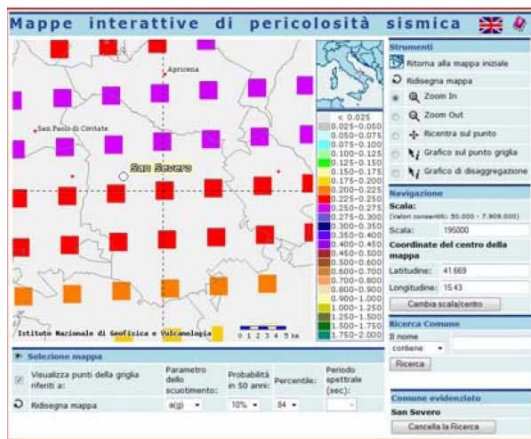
Mappe interattive di pericolosità sismica

Apricena
San Paolo di Civitate
San Severo
Istituto Nazionale di Geofisica e Vulcanologia
0 1 2 3 4 5 km

< 0.025
0.025-0.050
0.050-0.075
0.075-0.100
0.100-0.125
0.125-0.150
0.150-0.175
0.175-0.200
0.200-0.225
0.225-0.250
0.250-0.275
0.275-0.300
0.300-0.350
0.350-0.400
0.400-0.450
0.450-0.500
0.500-0.600
0.600-0.700
0.700-0.800
0.800-0.900
0.900-1.000
1.000-1.250
1.250-1.500
1.500-1.750
1.750-2.000

Strumenti
Ritorna alla mappa iniziale
Ridisegna mappa
Zoom In
Zoom Out
Ricentra sul punto
Grafico sul punto griglia
Grafico di disaggregazione

Navigazione
Scala:
(Valori consentiti: 50.000 - 7.909.000)
Scala: 195000
Coordinate del centro della mappa
Latitudine: 41.669
Longitudine: 15.43
Cambia scala/centro

Ricerca Comune
Il nome
contiene
Ricerca

Comune evidenziato
San Severo
Cancella la Ricerca

Selezione mappa
Visualizza punti della griglia riferiti a:
Parametro dello scuotimento: a(g)
Probabilità in 50 anni: 10%
Percentile: 84
Periodo spettrale (sec):
Ridisegna mappa